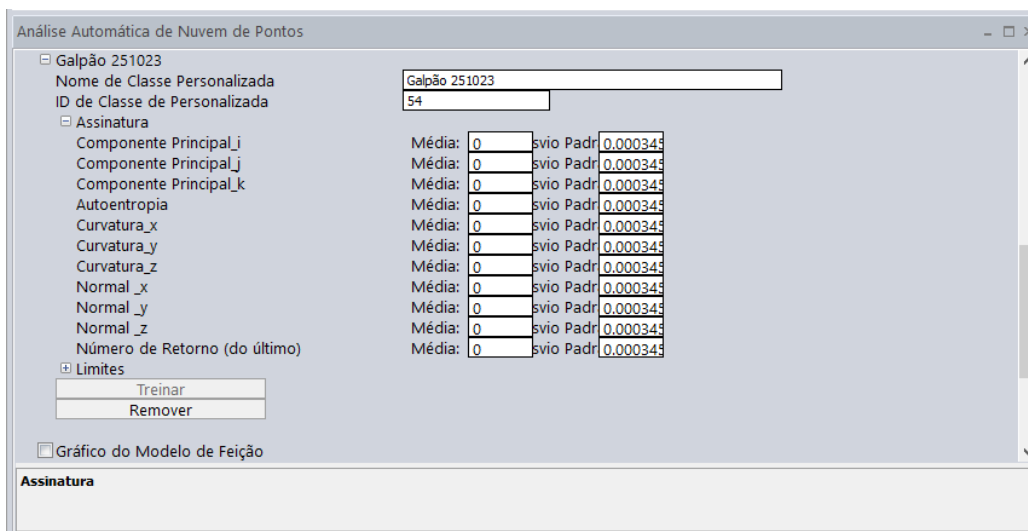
Análise Automática de Nuvem de Pontos

⊟ Galpão 251023
Nome de Classe Personalizada Galpão 251023
ID de Classe de Personalizada 54
⊟ Assinatura
Componente Principal_i Média: 0 svio Padr 0.000345
Componente Principal_j Média: 0 svio Padr 0.000345
Componente Principal_k Média: 0 svio Padr 0.000345
Autoentropia Média: 0 svio Padr 0.000345
Curvatura_x Média: 0 svio Padr 0.000345
Curvatura_y Média: 0 svio Padr 0.000345
Curvatura_z Média: 0 svio Padr 0.000345
Normal _x Média: 0 svio Padr 0.000345
Normal _y Média: 0 svio Padr 0.000345
Normal _z Média: 0 svio Padr 0.000345
Número de Retorno (do último) Média: 0 svio Padr 0.000345
⊞ Limites
Treinar
Remover

Gráfico do Modelo de Feição

Assinatura